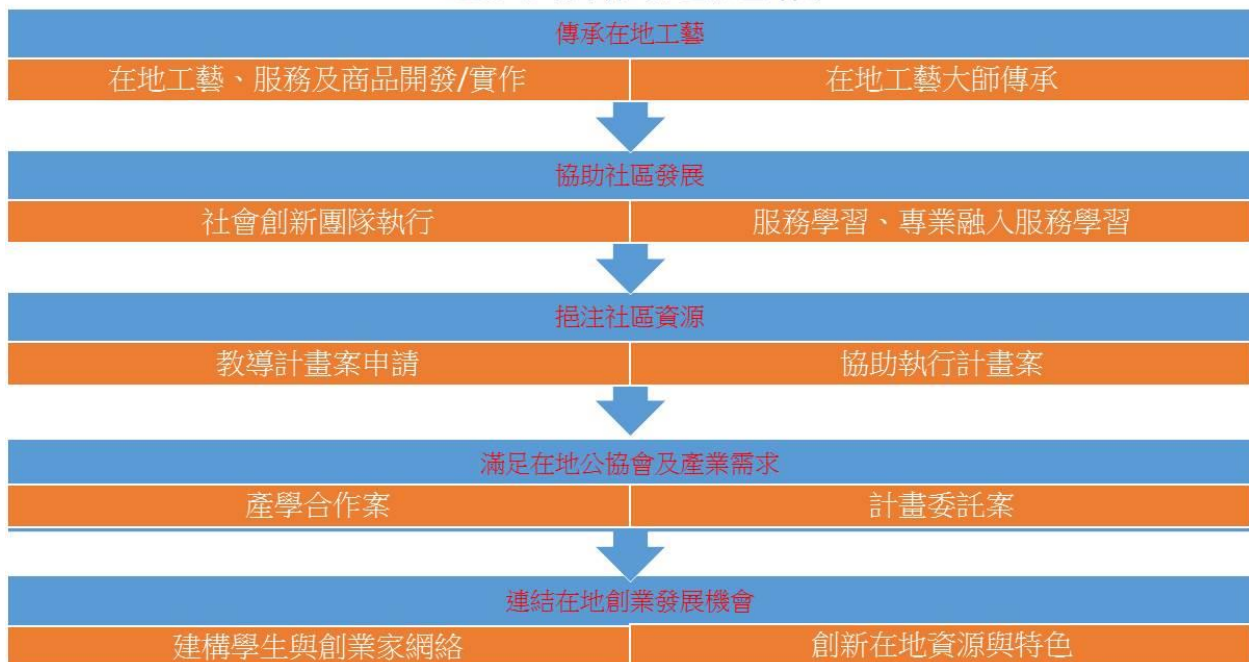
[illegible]

傳承在地工藝

| 在地工藝、服務及商品開發/實作 | 在地工藝大師傳承 |
|---|---|

協助社區發展

| 社會創新團隊執行 | 服務學習、專業融入服務學習 |
|---|---|

挹注社區資源

| 教導計畫案申請 | 協助執行計畫案 |
|---|---|

滿足在地公協會及產業需求

| 產學合作案 | 計畫委託案 |
|---|---|

連結在地創業發展機會

| 建構學生與創業家網絡 | 創新在地資源與特色 |
|---|---|